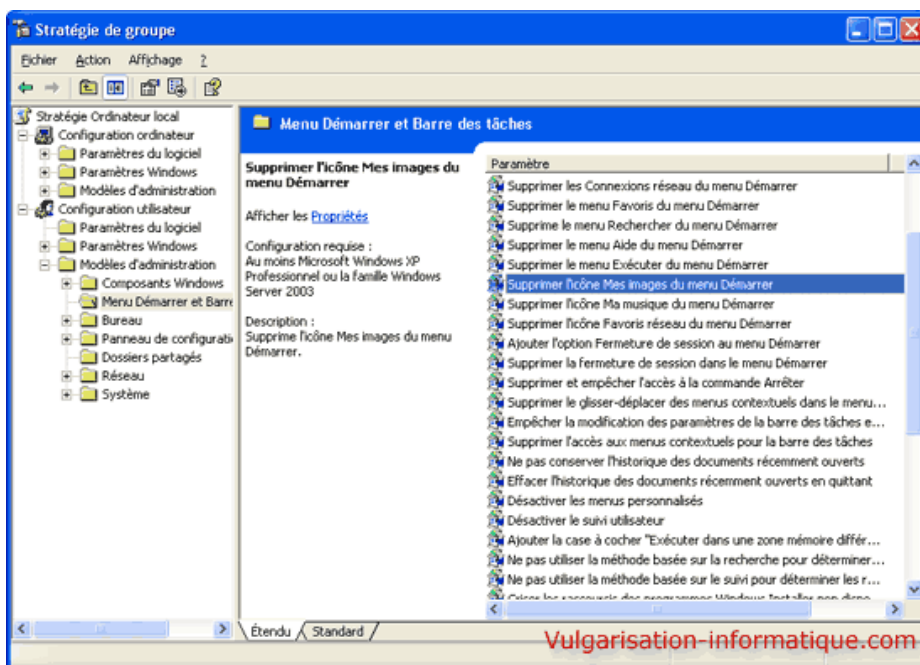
Stratégie de groupe

Fichier Action Affichage ?

Stratégie Ordinateur local
Configuration ordinateur
Paramètres du logiciel
Paramètres Windows
Modèles d'administration
Configuration utilisateur
Paramètres du logiciel
Paramètres Windows
Modèles d'administration
Composants Windows
Menu Démarrer et Barre
Bureau
Panneau de configurati
Dossiers partagés
Réseau
Système

Menu Démarrer et Barre des tâches

Supprimer l'icône Mes images du menu Démarrer

Afficher les Propriétés

Configuration requise :
Au moins Microsoft Windows XP Professionnel ou la famille Windows Server 2003

Description :
Supprime l'icône Mes images du menu Démarrer.

Paramètre
Supprimer les Connexions réseau du menu Démarrer
Supprimer le menu Favoris du menu Démarrer
Supprime le menu Rechercher du menu Démarrer
Supprimer le menu Aide du menu Démarrer
Supprimer le menu Exécuter du menu Démarrer
Supprimer l'icône Mes images du menu Démarrer
Supprimer l'icône Ma musique du menu Démarrer
Supprimer l'icône Favoris réseau du menu Démarrer
Ajouter l'option Fermeture de session au menu Démarrer
Supprimer la fermeture de session dans le menu Démarrer
Supprimer et empêcher l'accès à la commande Arrêter
Supprimer le glisser-déplacer des menus contextuels dans le menu...
Empêcher la modification des paramètres de la barre des tâches e...
Supprimer l'accès aux menus contextuels pour la barre des tâches
Ne pas conserver l'historique des documents récemment ouverts
Effacer l'historique des documents récemment ouverts en quittant
Désactiver les menus personnalisés
Désactiver le suivi utilisateur
Ajouter la case à cocher "Exécuter dans une zone mémoire différ...
Ne pas utiliser la méthode basée sur la recherche pour déterminer...
Ne pas utiliser la méthode basée sur le suivi pour déterminer les r...
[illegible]

Étendu Standard

Vulgarisation-informatique.com